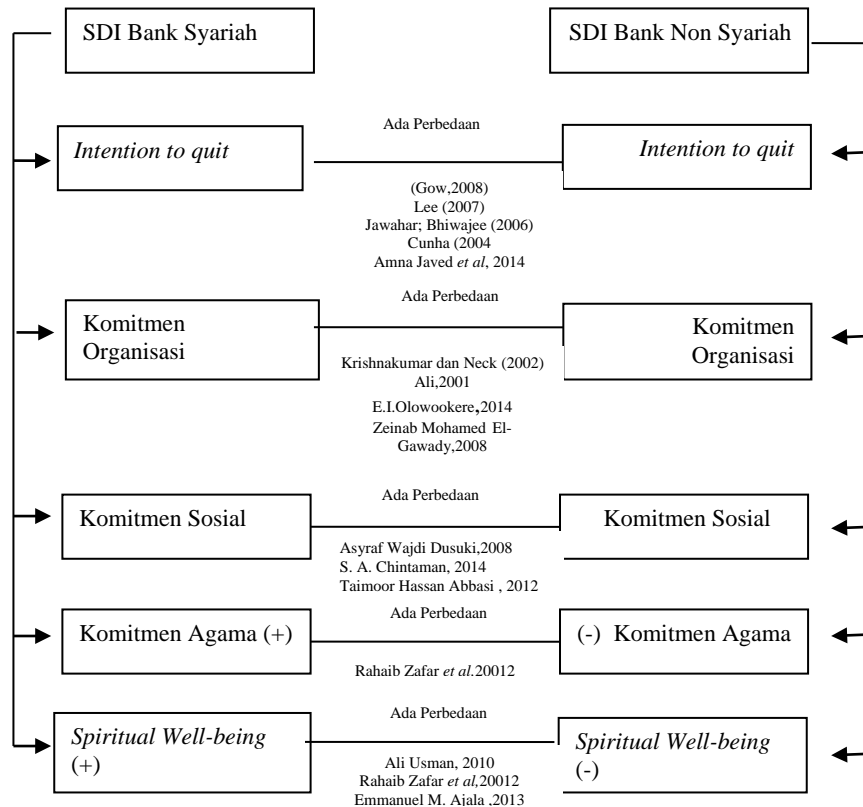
SDI Bank Syariah

SDI Bank Non Syariah

Ada Perbedaan

Intention to quit

Intention to quit

(Gow,2008)
Lee (2007)
Jawahar; Bhiwajee (2006)
Cunha (2004
Amna Javed et al, 2014

Ada Perbedaan

Komitmen Organisasi

Komitmen Organisasi

Krishnakumar dan Neck (2002)
Ali,2001
E.I.Olowookere,2014
Zeinab Mohamed El-Gawady,2008

Ada Perbedaan

Komitmen Sosial

Komitmen Sosial

Asyraf Wajdi Dusuki,2008
S. A. Chintaman, 2014
Taimoor Hassan Abbasi , 2012

Ada Perbedaan

Komitmen Agama (+)

(-) Komitmen Agama

Rahaib Zafar et al.20012

Ada Perbedaan

Spiritual Well-being (+)

Spiritual Well-being (-)

Ali Usman, 2010
Rahaib Zafar et al,20012
Emmanuel M. Ajala ,2013